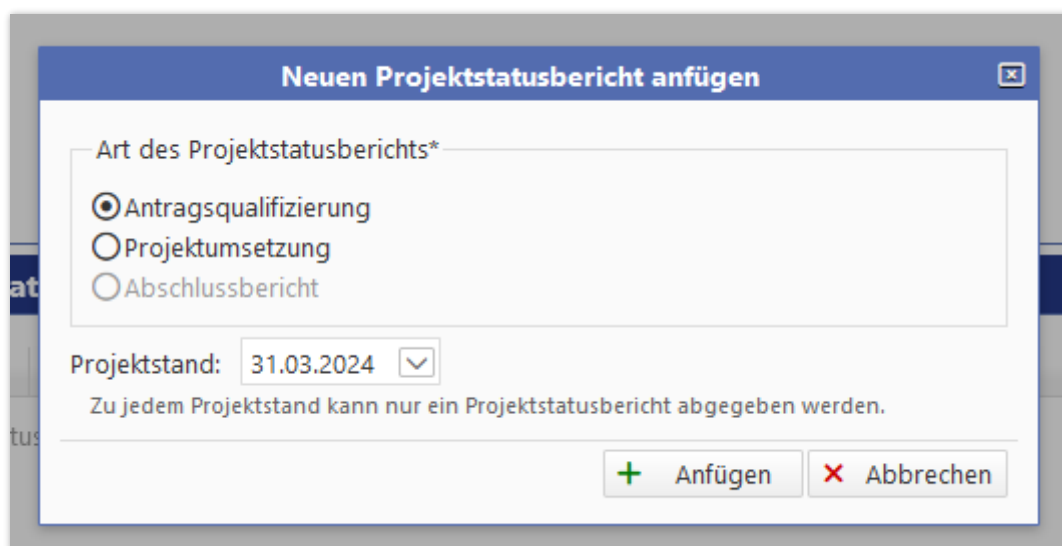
Neuen Projektstatusbericht anfügen

Art des Projektstatusberichts*

Antragsqualifizierung
Projektumsetzung
Abschlussbericht

Projektstand: 31.03.2024

Zu jedem Projektstand kann nur ein Projektstatusbericht abgegeben werden.

+ Anfügen
× Abbrechen